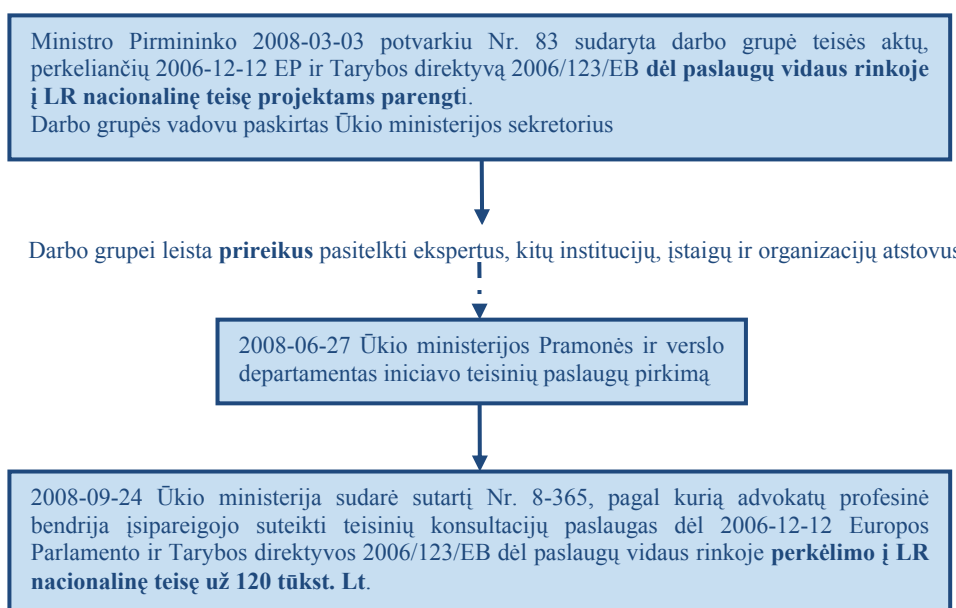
Ministro Pirmininko 2008-03-03 potvarkiu Nr. 83 sudaryta darbo grupė teisės aktų, perkeliančių 2006-12-12 EP ir Tarybos direktyvą 2006/123/EB **dėl paslaugų vidaus rinkoje į LR nacionalinę teisę projektams parengt**i.
Darbo grupės vadovu paskirtas Ūkio ministerijos sekretorius

Darbo grupei leista **prireikus** pasitelkti ekspertus, kitų institucijų, įstaigų ir organizacijų atstovus

2008-06-27 Ūkio ministerijos Pramonės ir verslo departamentas iniciavo teisinių paslaugų pirkimą

2008-09-24 Ūkio ministerija sudarė sutartį Nr. 8-365, pagal kurią advokatų profesinė bendrija įsipareigojo suteikti teisinių konsultacijų paslaugas dėl 2006-12-12 Europos Parlamento ir Tarybos direktyvos 2006/123/EB dėl paslaugų vidaus rinkoje **perkėlimo į LR nacionalinę teisę už 120 tūkst. Lt**.